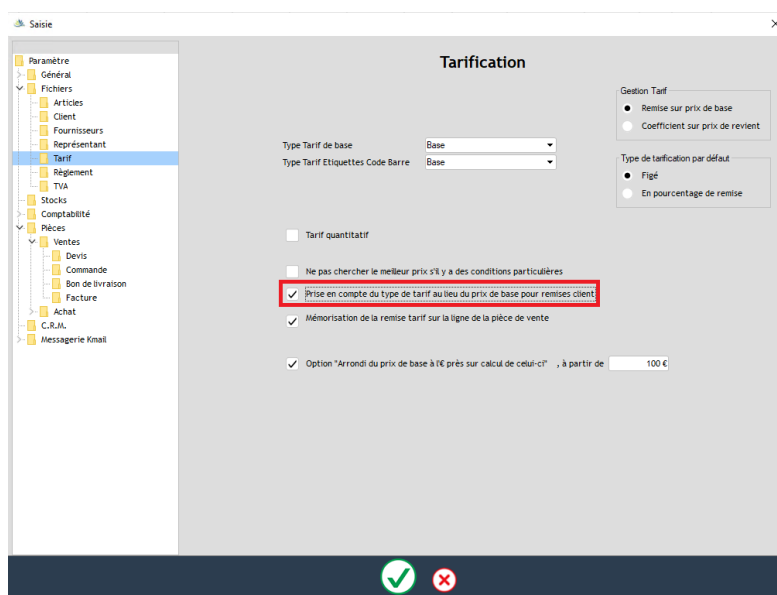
Saisie

Paramètre
Général
Fichiers
Articles
Client
Fournisseurs
Représentant
Tarif
Règlement
TVA
Stocks
Comptabilité
Pièces
Ventes
Devis
Commande
Bon de livraison
Facture
Achat
C.R.M.
Messagerie Kmail

Tarification

Gestion Tarif
Remise sur prix de base
Coefficient sur prix de revient

Type Tarif de base
Base
Type Tarif Etiquettes Code Barre
Base

Type de tarification par défaut
Figé
En pourcentage de remise

Tarif quantitatif

Ne pas chercher le meilleur prix s'il y a des conditions particulières

Prise en compte du type de tarif au lieu du prix de base pour remises client

Mémorisation de la remise tarif sur la ligne de la pièce de vente

Option "Arrondi du prix de base à l'€ près sur calcul de celui-ci" , à partir de 100 €